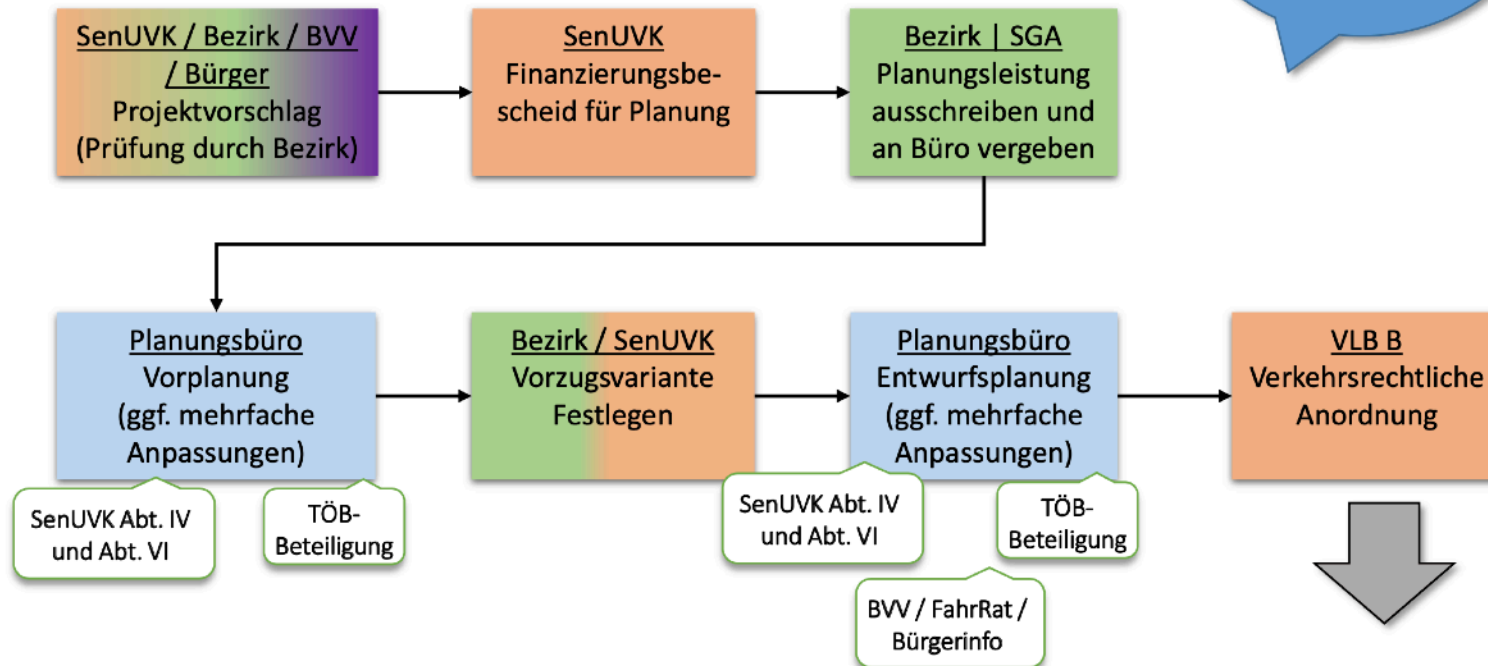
SenUVK / Bezirk / BVV / Bürger
Projektvorschlag (Prüfung durch Bezirk)

SenUVK
Finanzierungsbescheid für Planung

Bezirk | SGA
Planungsleistung ausschreiben und an Büro vergeben

Planungsbüro
Vorplanung (ggf. mehrfache Anpassungen)

SenUVK Abt. IV und Abt. VI

TÖB-Beteiligung

Bezirk / SenUVK
Vorzugsvariante Festlegen

Planungsbüro
Entwurfsplanung (ggf. mehrfache Anpassungen)

SenUVK Abt. IV und Abt. VI

TÖB-Beteiligung

BVV / FahrRat / Bürgerinfo

VLB B
Verkehrsrechtliche Anordnung